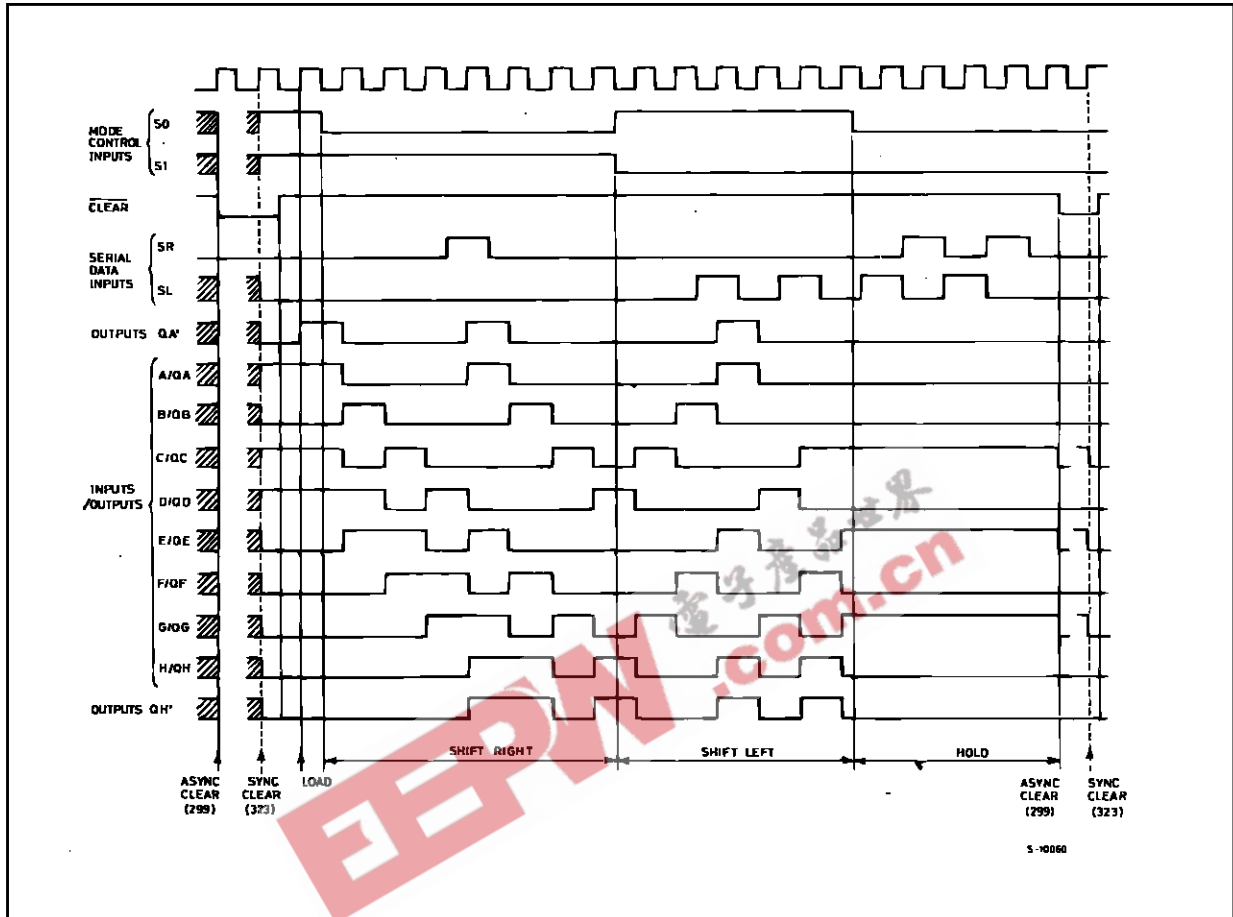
MODE CONTROL INPUTS
S0
S1
$\overline{CLEAR}$
SERIAL DATA INPUTS
SR
SL
OUTPUTS QA'
A/QA
B/QB
C/QC
INPUTS /OUTPUTS
D/QD
E/QE
F/QF
G/QG
H/QH
OUTPUTS QH'
SHIFT RIGHT
SHIFT LEFT
HOLD
ASYNC CLEAR (299)
SYNC CLEAR (323)
LOAD
ASYNC CLEAR (299)
SYNC CLEAR (323)
S-10060
电子产品世界
EEPW .com.cn